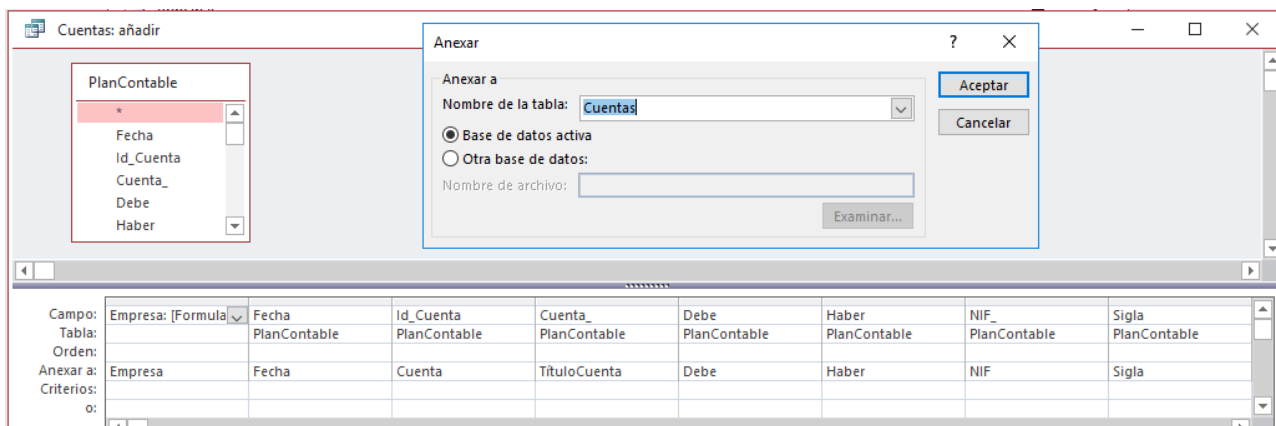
Cuentas: añadir

PlanContable
*
Fecha
Id_Cuenta
Cuenta_
Debe
Haber

Anexar
?

Anexar a
Nombre de la tabla: Cuentas
Base de datos activa
Otra base de datos:
Nombre de archivo:
Examinar...

Aceptar
Cancelar

| Campo: | Empresa: [Formula | Fecha | Id_Cuenta | Cuenta_ | Debe | Haber | NIF_ | Sigla |
|---|---|---|---|---|---|---|---|---|
| Tabla: | | PlanContable | PlanContable | PlanContable | PlanContable | PlanContable | PlanContable | PlanContable |
| Orden: | | | | | | | | |
| Anexar a: | Empresa | Fecha | Cuenta | TítuloCuenta | Debe | Haber | NIF | Sigla |
| Criterios: | | | | | | | | |
| o: | | | | | | | | |